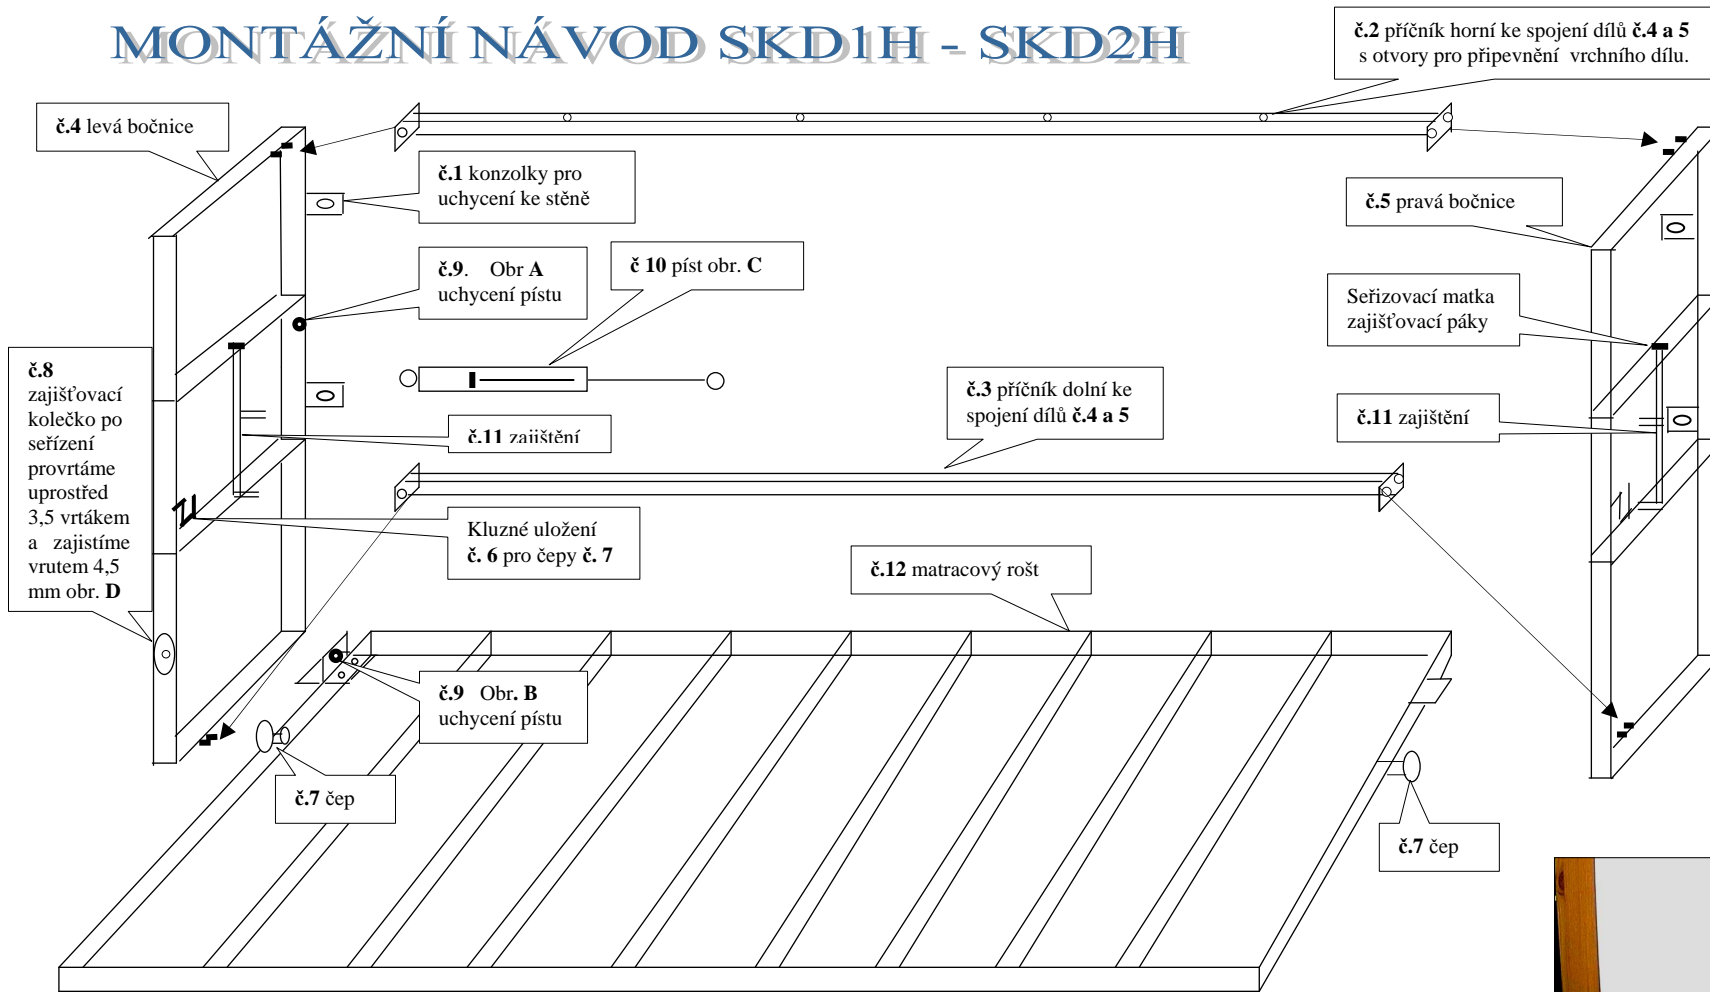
MONTÁŽNÍ NÁVOD SKD1H - SKD2H

**č.2** příčník horní ke spojení dílů **č.4 a 5** s otvory pro připevnění vrchního dílu.

**č.4** levá bočnice

**č.1** konzolky pro uchycení ke stěně

**č.5** pravá bočnice

**č.9**. Obr **A** uchycení pístu

**č 10** píst obr. **C**

Seřizovací matka zajišťovací páky

**č.8** zajišťovací kolečko po seřízení provrtáme uprostřed 3,5 vrtákem a zajistíme vrutem 4,5 mm obr. **D**

**č.3** příčník dolní ke spojení dílů **č.4 a 5**

**č.11** zajištění

**č.11** zajištění

Kluzné uložení **č. 6** pro čepy **č. 7**

**č.12** matracový rošt

**č.9** Obr. **B** uchycení pístu

**č.7** čep

**č.7** čep